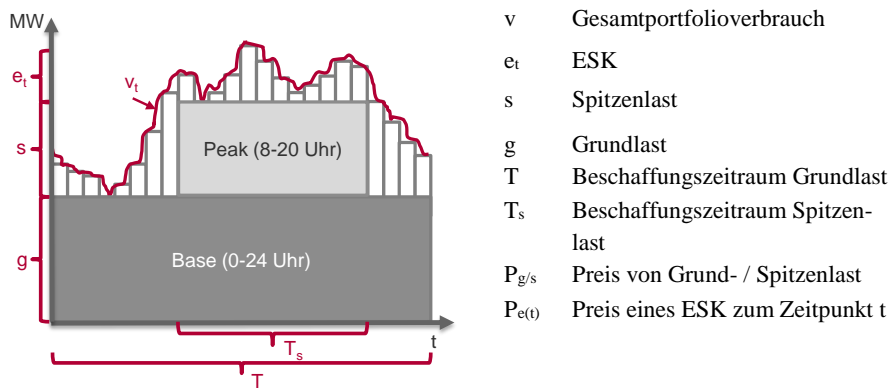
MW
$e_t$
$v_t$
s
g
Peak (8-20 Uhr)
Base (0-24 Uhr)
t
$T_s$
T

| | |
|---|---|
| v | Gesamtportfolioverbrauch |
| $e_t$ | ESK |
| s | Spitzenlast |
| g | Grundlast |
| T | Beschaffungszeitraum Grundlast |
| $T_s$ | Beschaffungszeitraum Spitzenlast |
| $P_{g/s}$ | Preis von Grund- / Spitzenlast |
| $P_{e(t)}$ | Preis eines ESK zum Zeitpunkt t |